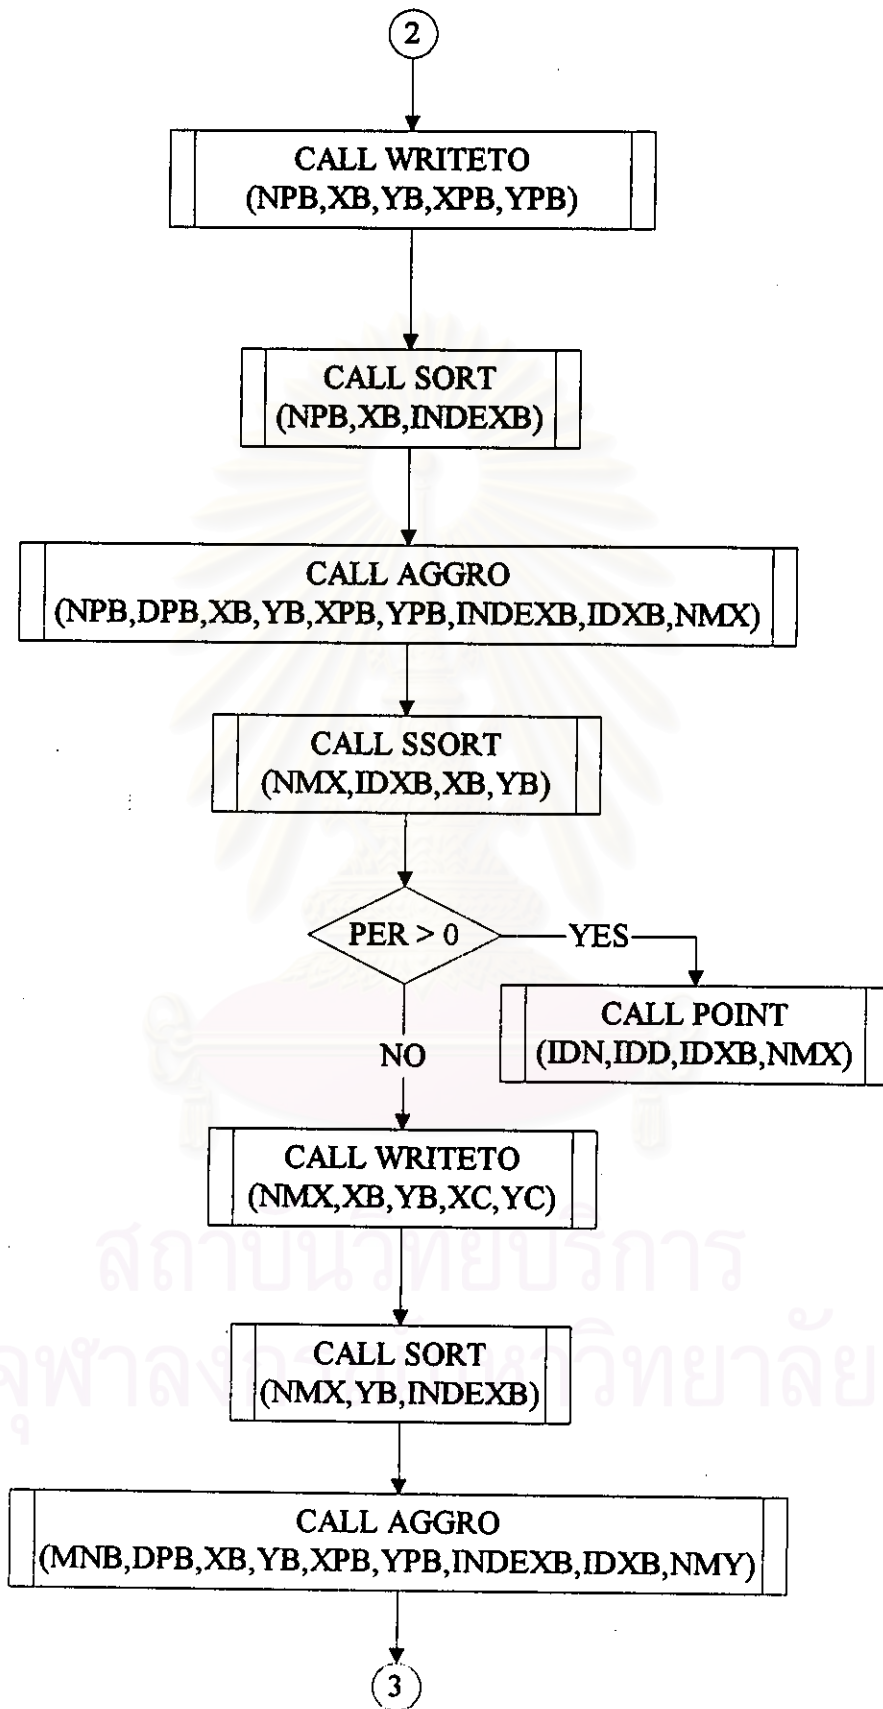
2

CALL WRITETO (NPB,XB,YB,XPB,YPB)

CALL SORT (NPB,XB,INDEXB)

CALL AGGRO (NPB,DPB,XB,YB,XPB,YPB,INDEXB,IDXB,NMX)

CALL SSORT (NMX,IDXB,XB,YB)

PER > 0

YES

CALL POINT (IDN,IDD,IDXB,NMX)

NO

CALL WRITETO (NMX,XB,YB,XC,YC)

CALL SORT (NMX,YB,INDEXB)

CALL AGGRO (MNB,DPB,XB,YB,XPB,YPB,INDEXB,IDXB,NMY)

3

สถาบันวิทยบริการ
จุฬาลงกรณ์มหาวิทยาลัย